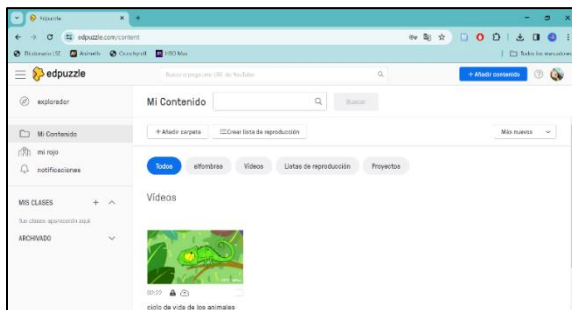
Edpuzzle

edpuzzle.com/content

Bienvenido | SE Animals Crunchyroll HBO Max

Todos los marcadores

edpuzzle

Busca o pega una URL de YouTube

+ Añadir contenido

explorador

Mi Contenido

mi rojo

notificaciones

MIS CLASES

Sus clases aparecerán aquí

ARCHIVADO

Mi Contenido

Buscar

+ Añadir carpeta

Crear lista de reproducción

Más nuevos

Todos

alfombras

Videos

Listas de reproducción

Proyectos

Videos

00:22

ciclo de vida de los animales